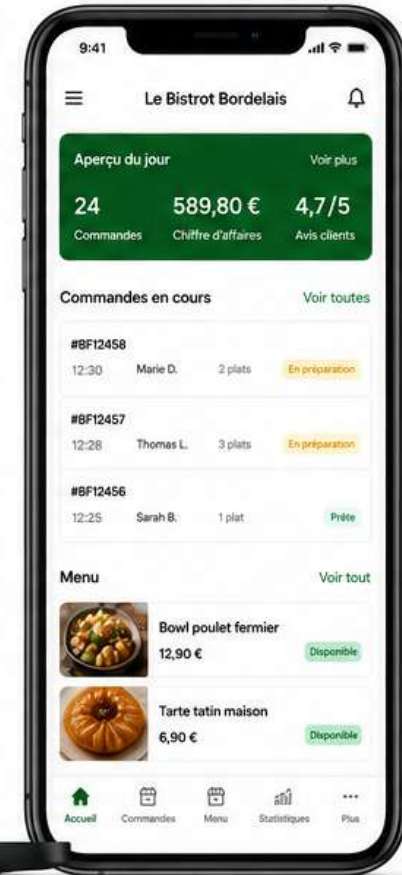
9:41

Le Bistrot Bordelais

Aperçu du jour
Voir plus

24
Commandes

589,80 €
Chiffre d'affaires

4,7/5
Avis clients

Commandes en cours
Voir toutes

#BF12458
12:30 Marie D. 2 plats En préparation

#BF12457
12:28 Thomas L. 3 plats En préparation

#BF12456
12:25 Sarah B. 1 plat Prête

Menu
Voir tout

Bowl poulet fermier
12,90 €
Disponible

Tarte tatin maison
6,90 €
Disponible

Accueil Commandes Menu Statistiques Plus